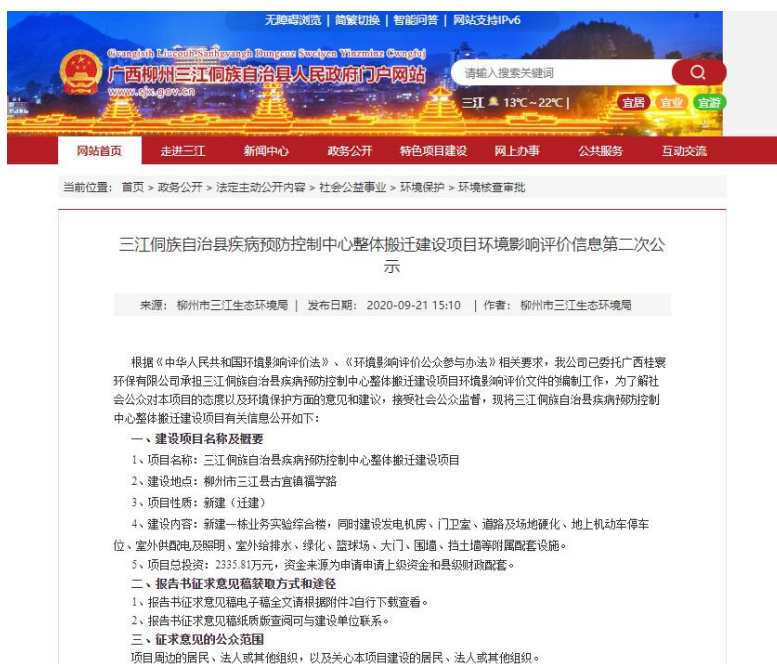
无障碍浏览 | 简繁切换 | 智能问答 | 网站支持IPv6

Gvangjsih Liujcouh Sanhgyangh Dungcuz Swciyen Yinzminz Cwngfuj
广西柳州三江侗族自治县人民政府门户网站
www.sjx.gov.cn

请输入搜索关键词

三江 13℃~22℃ |

宜居 宜业 宜游

网站首页 走进三江 新闻中心 政务公开 特色项目建设 网上办事 公共服务 互动交流

当前位置：首页 > 政务公开 > 法定主动公开内容 > 社会公益事业 > 环境保护 > 环境核查审批

三江侗族自治县疾病预防控制中心整体搬迁建设项目环境影响评价信息第二次公示

来源：柳州市三江生态环境局 | 发布日期：2020-09-21 15:10 | 作者：柳州市三江生态环境局

根据《中华人民共和国环境影响评价法》、《环境影响评价公众参与办法》相关要求，我公司已委托广西桂寰环保有限公司承担三江侗族自治县疾病预防控制中心整体搬迁建设项目环境影响评价文件的编制工作，为了解社会公众对本项目的态度以及环境保护方面的意见和建议，接受社会公众监督，现将三江侗族自治县疾病预防控制中心整体搬迁建设项目有关信息公开如下：

一、建设项目名称及概要

1、项目名称：三江侗族自治县疾病预防控制中心整体搬迁建设项目

2、建设地点：柳州市三江县古宜镇福学路

3、项目性质：新建（迁建）

4、建设内容：新建一栋业务实验综合楼，同时建设发电机房、门卫室、道路及场地硬化、地上机动车停车位、室外供配电及照明、室外给排水、绿化、篮球场、大门、围墙、挡土墙等附属配套设施。

5、项目总投资：2335.81万元，资金来源为申请申请上级资金和县级财政配套。

二、报告书征求意见稿获取方式和途径

1、报告书征求意见稿电子稿全文请根据附件2自行下载查看。

2、报告书征求意见稿纸质版查阅可与建设单位联系。

三、征求意见的公众范围

项目周边的居民、法人或其他组织，以及关心本项目建设的居民、法人或其他组织。